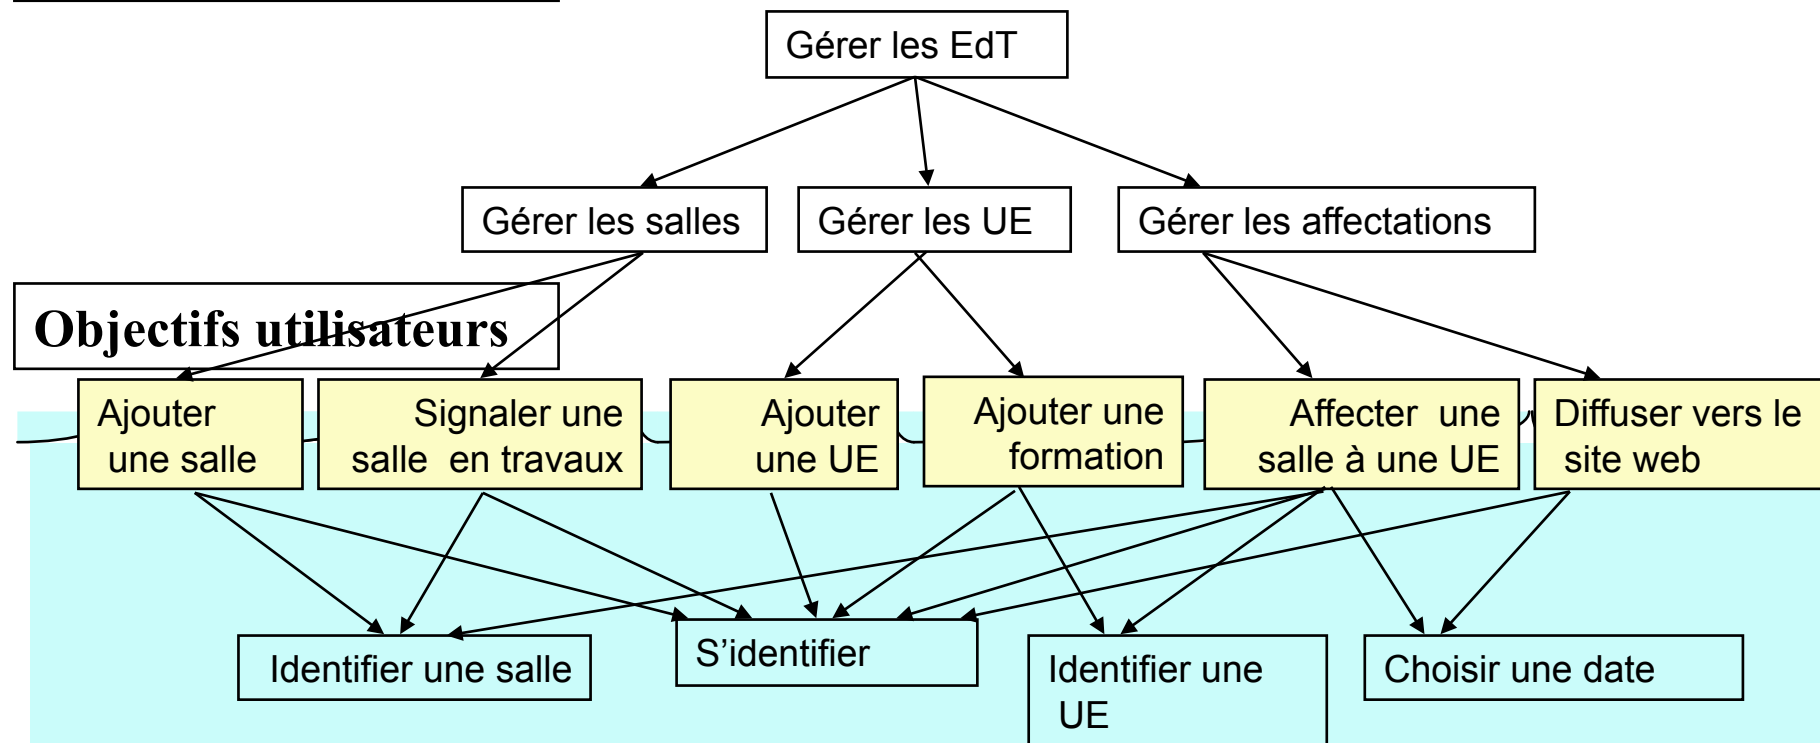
Gérer les EdT

Gérer les salles

Gérer les UE

Gérer les affectations

Objectifs utilisateurs

Ajouter une salle

Signaler une salle en travaux

Ajouter une UE

Ajouter une formation

Affecter une salle à une UE

Diffuser vers le site web

Identifier une salle

S'identifier

Identifier une UE

Choisir une date